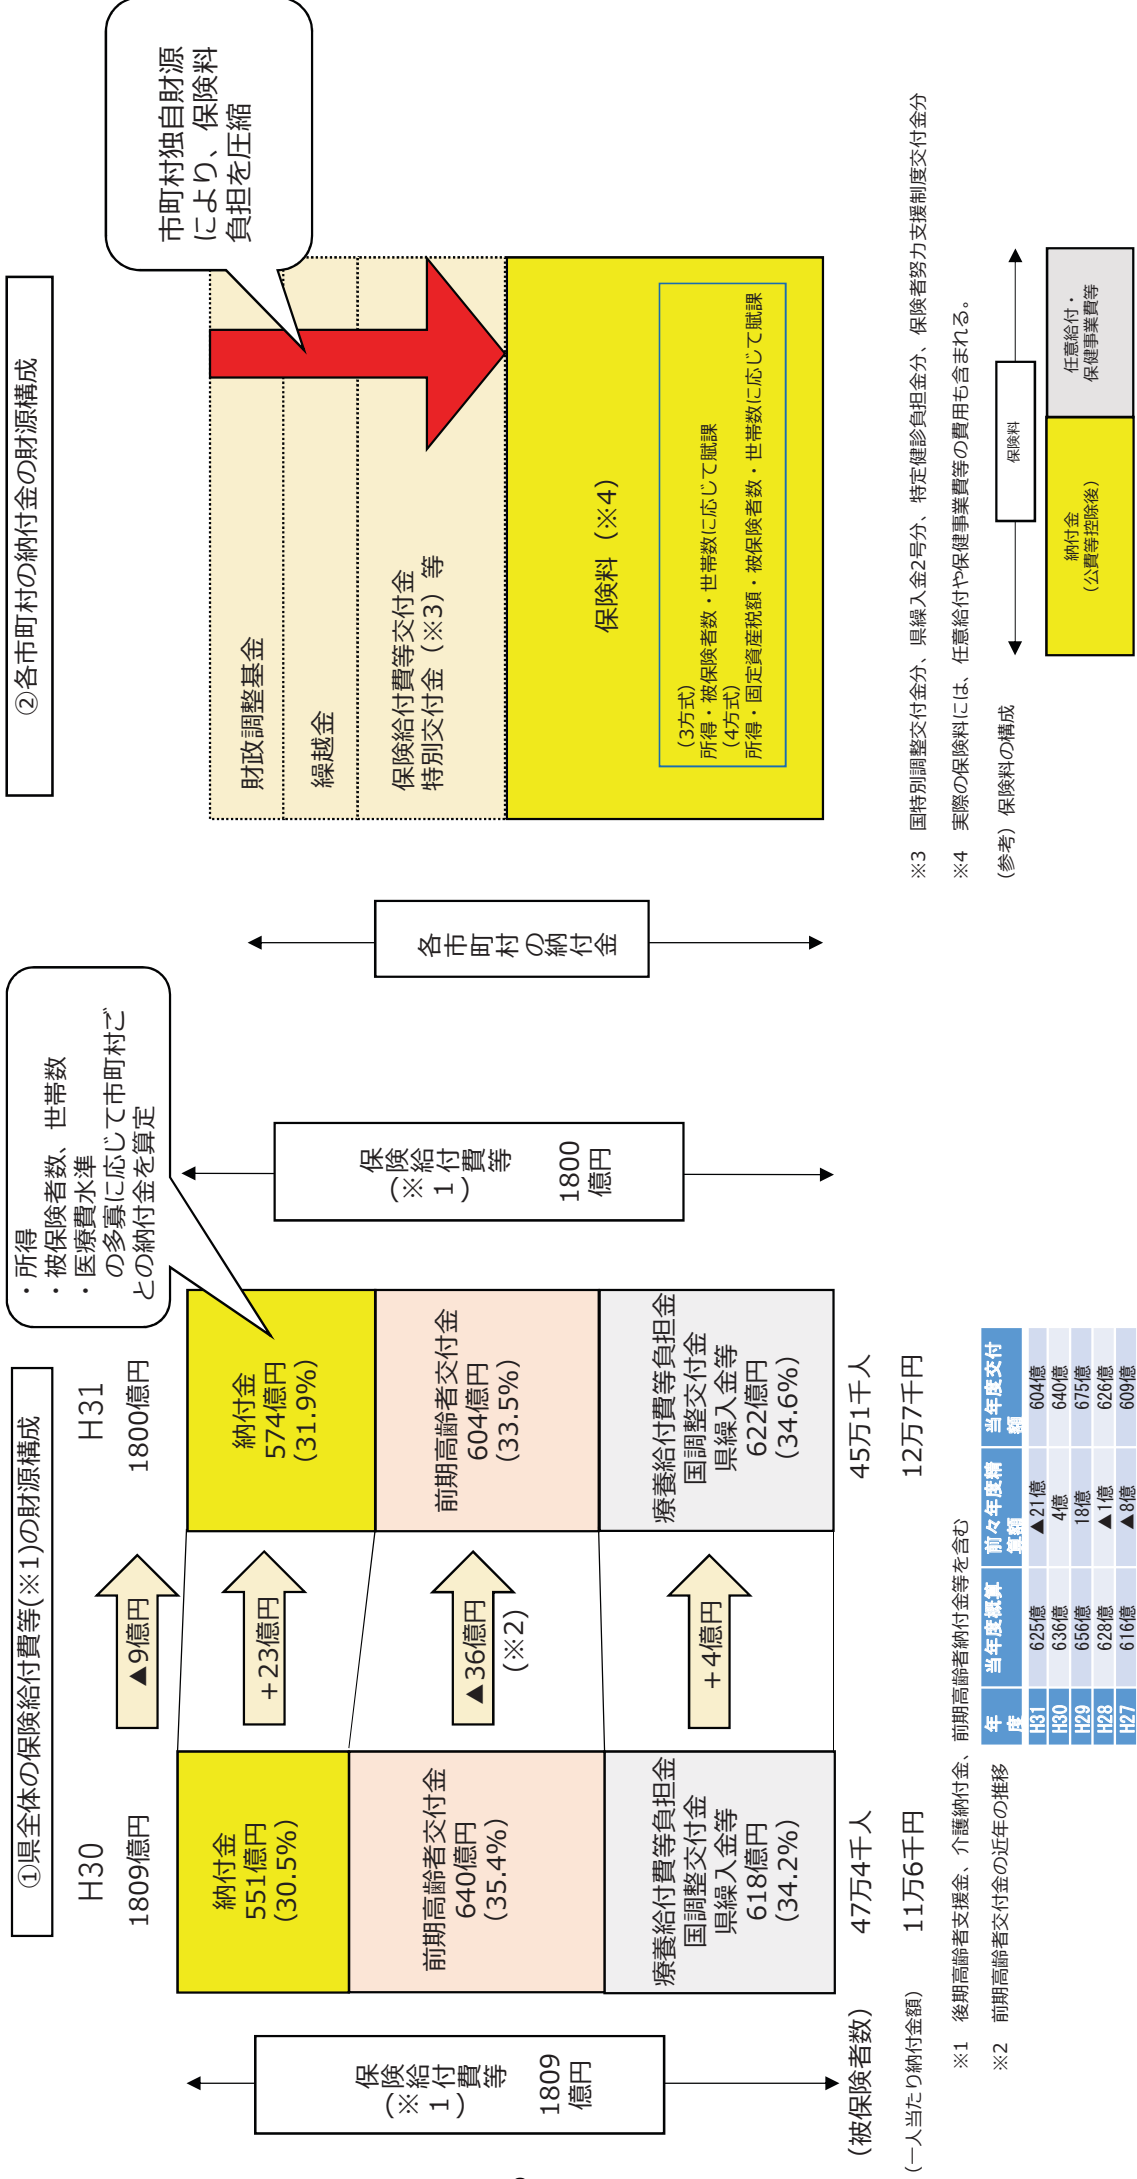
①県全体の保険給付費等(※1)の財源構成

保険給付費等（※1）
1809億円

H30
1809億円

納付金
551億円
(30.5%)

前期高齢者交付金
640億円
(35.4%)

療養給付費等負担金
国調整交付金
県繰入金等
618億円
(34.2%)

（被保険者数）
47万4千人

（一人当たり納付金額）
11万6千円

▲9億円

+23億円

▲36億円
（※2）

+4億円

H31
1800億円

納付金
574億円
(31.9%)

前期高齢者交付金
604億円
(33.5%)

療養給付費等負担金
国調整交付金
県繰入金等
622億円
(34.6%)

45万1千人

12万7千円

・所得
・被保険者数、世帯数
・医療費水準
の多寡に応じて市町村ごとの納付金を算定

保険給付費等（※1）
1800億円

各市町村の納付金

②各市町村の納付金の財源構成

市町村独自財源により、保険料負担を圧縮

財政調整基金

繰越金

保険給付費等交付金
特別交付金（※3）等

保険料（※4）

(3方式)
所得・被保険者数・世帯数に応じて賦課
(4方式)
所得・固定資産税額・被保険者数・世帯数に応じて賦課

※1　後期高齢者支援金、介護納付金、前期高齢者納付金等を含む
※2　前期高齢者交付金の近年の推移

| 年度 | 当年度概算 | 前々年度精算額 | 当年度交付額 |
|---|---|---|---|
| H31 | 625億 | ▲21億 | 604億 |
| H30 | 636億 | 4億 | 640億 |
| H29 | 656億 | 18億 | 675億 |
| H28 | 628億 | ▲1億 | 626億 |
| H27 | 616億 | ▲8億 | 609億 |

※3　国特別調整交付金分、県繰入金2号分、特定健診負担金分、保険者努力支援制度交付金分
※4　実際の保険料には、任意給付や保健事業費等の費用も含まれる。

（参考）保険料の構成

保険料

納付金
（公費等控除後）

任意給付・
保健事業費等